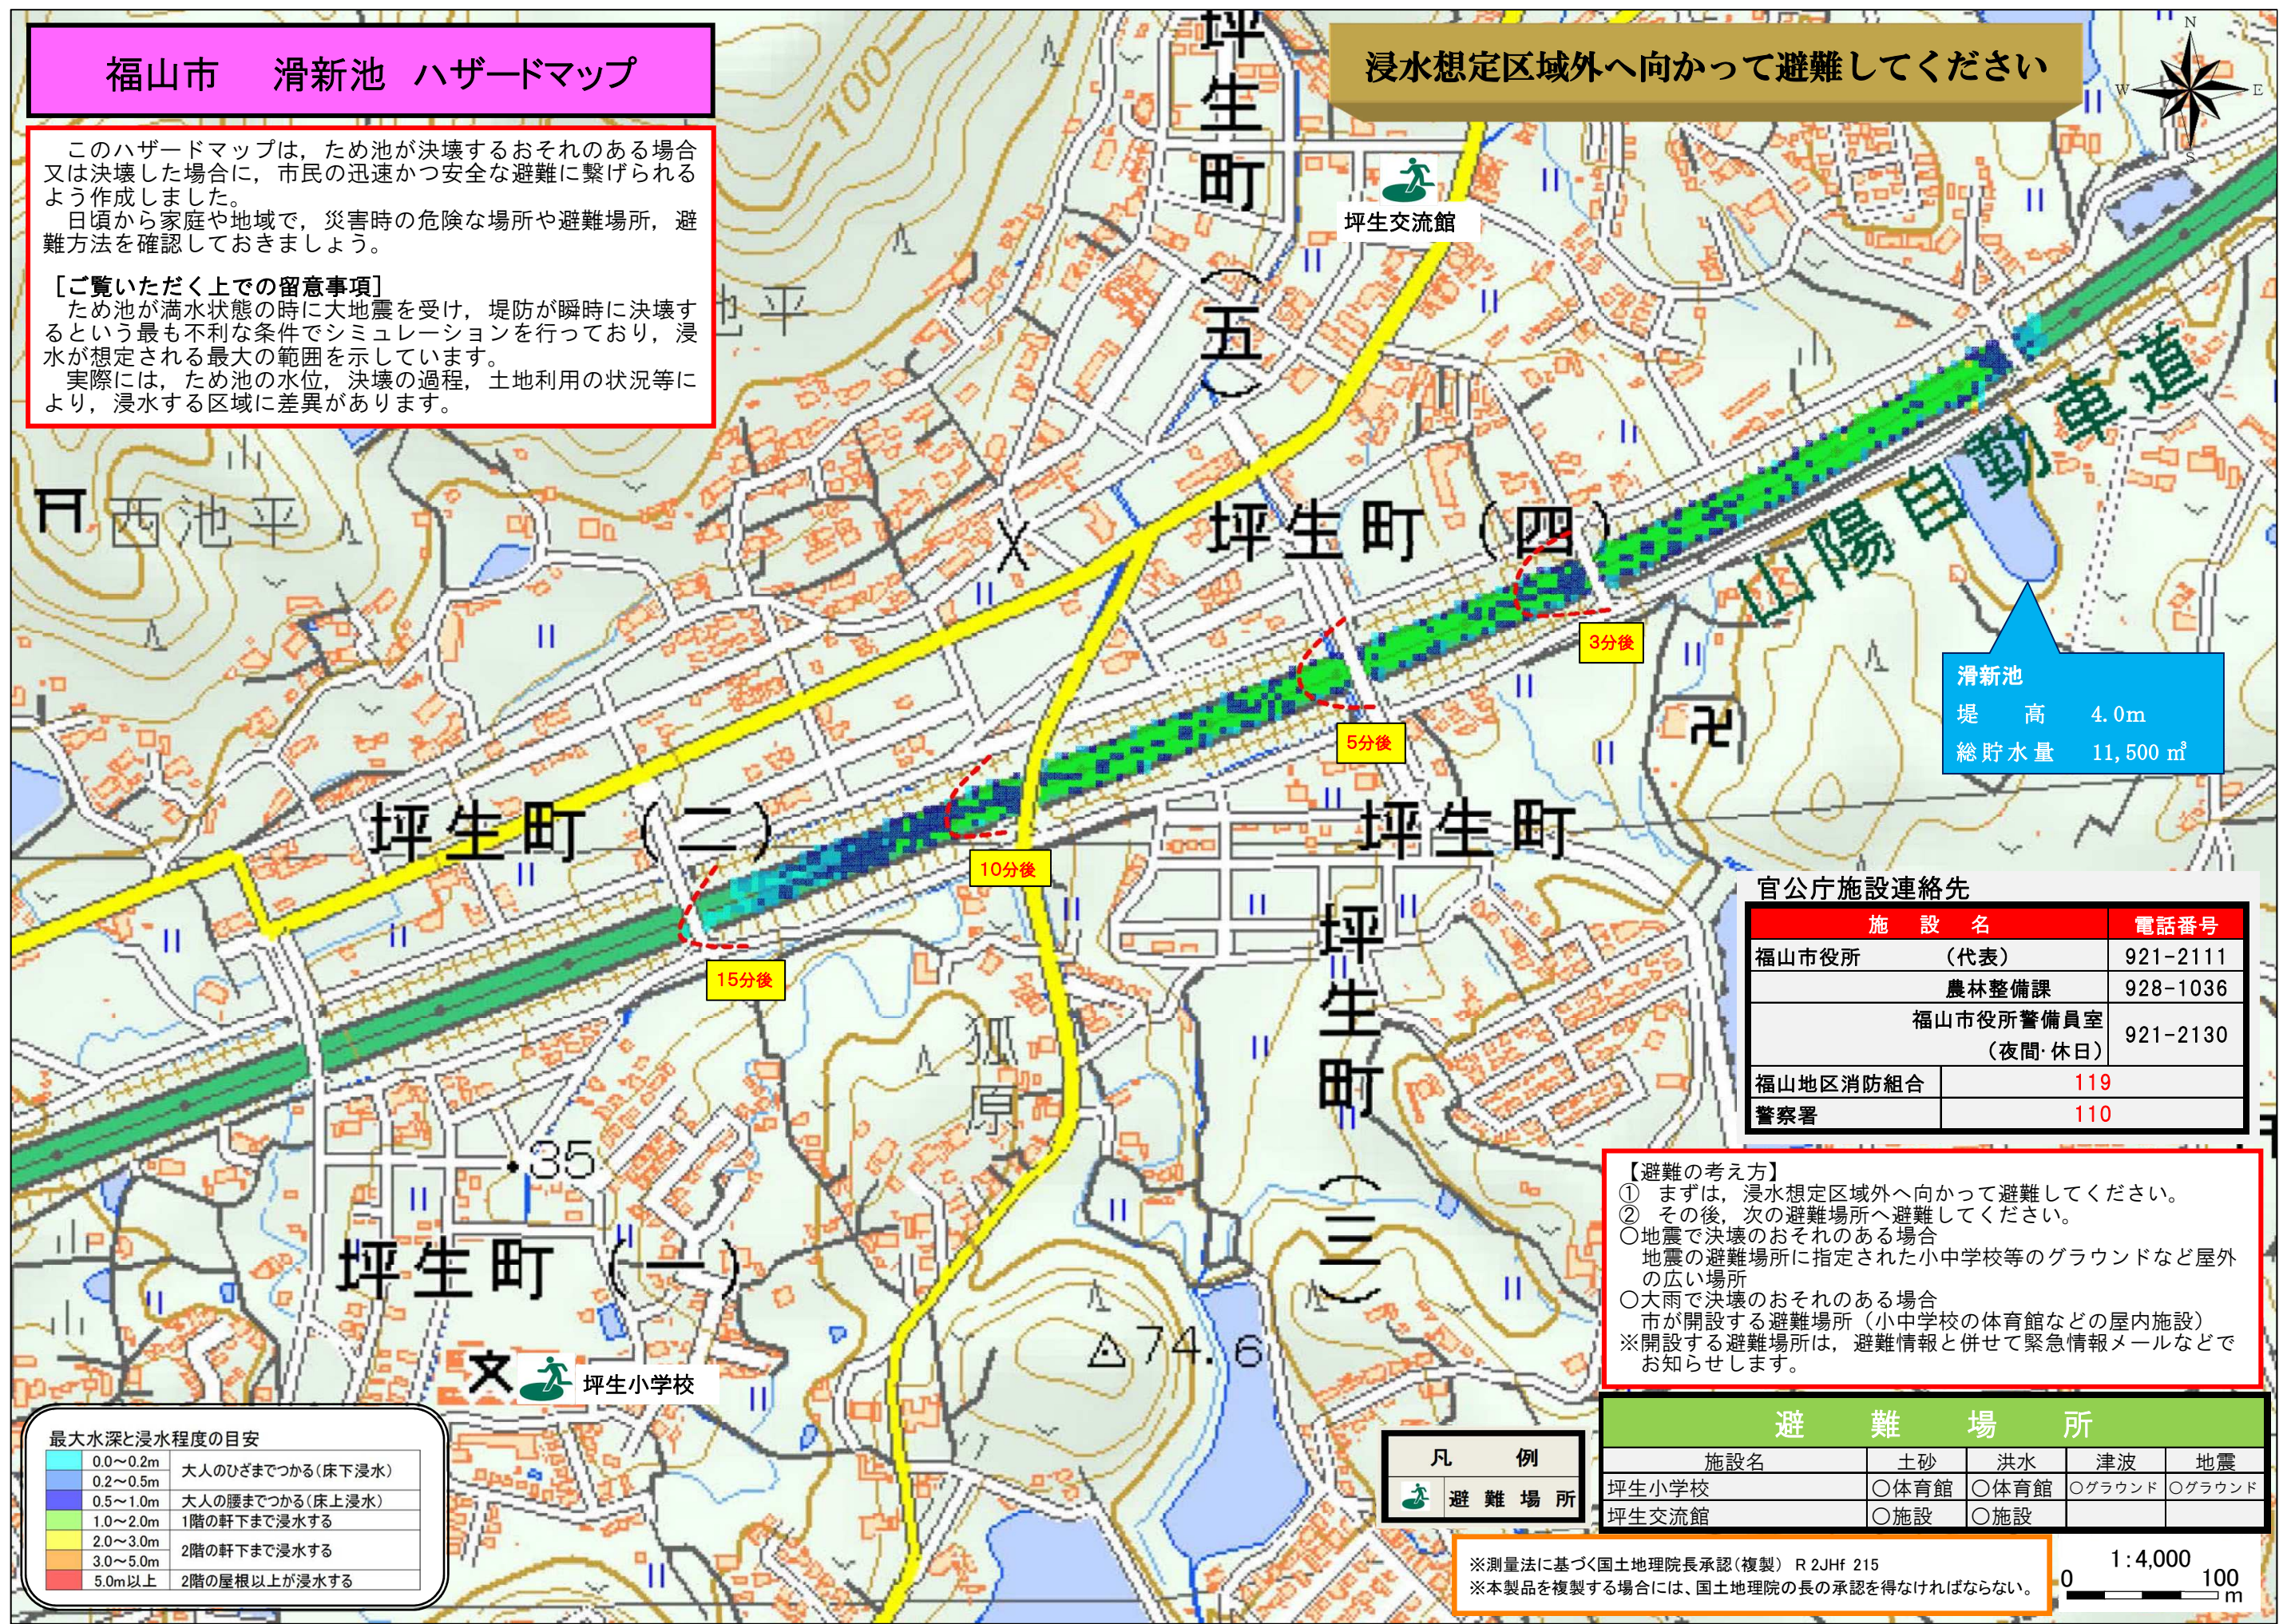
福山市　滑新池　ハザードマップ

このハザードマップは，ため池が決壊するおそれのある場合又は決壊した場合に，市民の迅速かつ安全な避難に繋げられるよう作成しました。
日頃から家庭や地域で，災害時の危険な場所や避難場所，避難方法を確認しておきましょう。

［ご覧いただく上での留意事項］
ため池が満水状態の時に大地震を受け，堤防が瞬時に決壊するという最も不利な条件でシミュレーションを行っており，浸水が想定される最大の範囲を示しています。
実際には，ため池の水位，決壊の過程，土地利用の状況等により，浸水する区域に差異があります。

浸水想定区域外へ向かって避難してください

N
W
E
S

坪生交流館
坪生町（五）
坪生町（四）
坪生町（二）
坪生町
坪生町（三）
坪生町（一）
西池平
池平
山陽自動車道
狐原
100
•35
△74.6
坪生小学校

3分後
5分後
10分後
15分後

滑新池
堤　高　4.0m
総貯水量　11,500 m³

官公庁施設連絡先
| 施設名 | 電話番号 |
|---|---|
| 福山市役所　（代表） | 921-2111 |
| 農林整備課 | 928-1036 |
| 福山市役所警備員室（夜間・休日） | 921-2130 |
| 福山地区消防組合 | 119 |
| 警察署 | 110 |

【避難の考え方】
①　まずは，浸水想定区域外へ向かって避難してください。
②　その後，次の避難場所へ避難してください。
○地震で決壊のおそれのある場合
地震の避難場所に指定された小中学校等のグラウンドなど屋外の広い場所
○大雨で決壊のおそれのある場合
市が開設する避難場所（小中学校の体育館などの屋内施設）
※開設する避難場所は，避難情報と併せて緊急情報メールなどでお知らせします。

避難場所
| 施設名 | 土砂 | 洪水 | 津波 | 地震 |
|---|---|---|---|---|
| 坪生小学校 | ○体育館 | ○体育館 | ○グラウンド | ○グラウンド |
| 坪生交流館 | ○施設 | ○施設 | | |

最大水深と浸水程度の目安
| 水深 | 浸水程度 |
|---|---|
| 0.0～0.2m | 大人のひざまでつかる（床下浸水） |
| 0.2～0.5m | |
| 0.5～1.0m | 大人の腰までつかる（床上浸水） |
| 1.0～2.0m | 1階の軒下まで浸水する |
| 2.0～3.0m | 2階の軒下まで浸水する |
| 3.0～5.0m | |
| 5.0m以上 | 2階の屋根以上が浸水する |

凡例
避難場所

※測量法に基づく国土地理院長承認（複製）R 2JHf 215
※本製品を複製する場合には，国土地理院の長の承認を得なければならない。

1：4,000
0　100 m